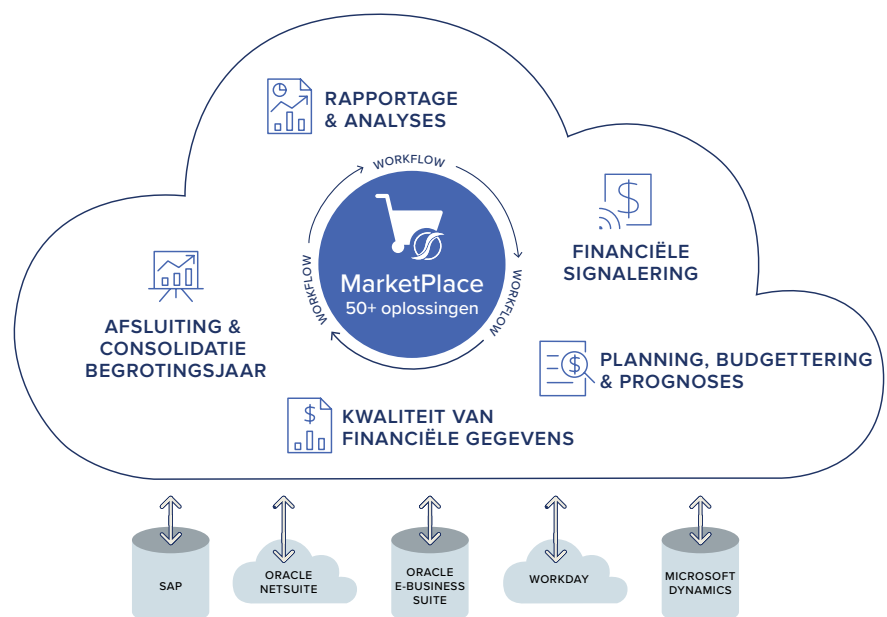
RAPPORTAGE & ANALYSES

WORKFLOW

FINANCIËLE SIGNALERING

WORKFLOW

MarketPlace
50+ oplossingen

WORKFLOW

AFSLUITING & CONSOLIDATIE BEGROTINGSJAAR

PLANNING, BUDGETTERING & PROGNOSES

KWALITEIT VAN FINANCIËLE GEGEVENS

SAP

ORACLE NETSUITE

ORACLE E-BUSINESS SUITE

WORKDAY

MICROSOFT DYNAMICS